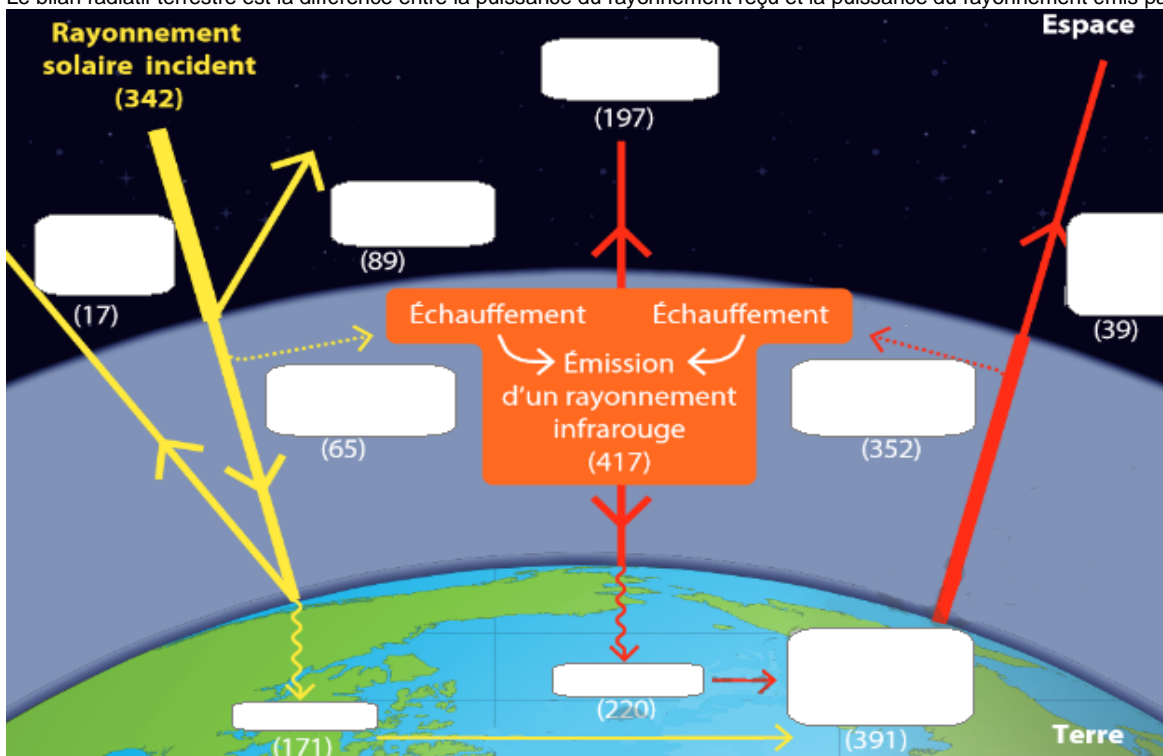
Le bilan radiatif terrestre est la différence entre la puissance du rayonnement reçu et la puissance du rayonnement émis pa

Rayonnement solaire incident (342)

Espace

(197)

(89)

(17)

(39)

Échauffement

Échauffement

Émission d'un rayonnement infrarouge (417)

(65)

(352)

(220)

(171)

(391)

Terre